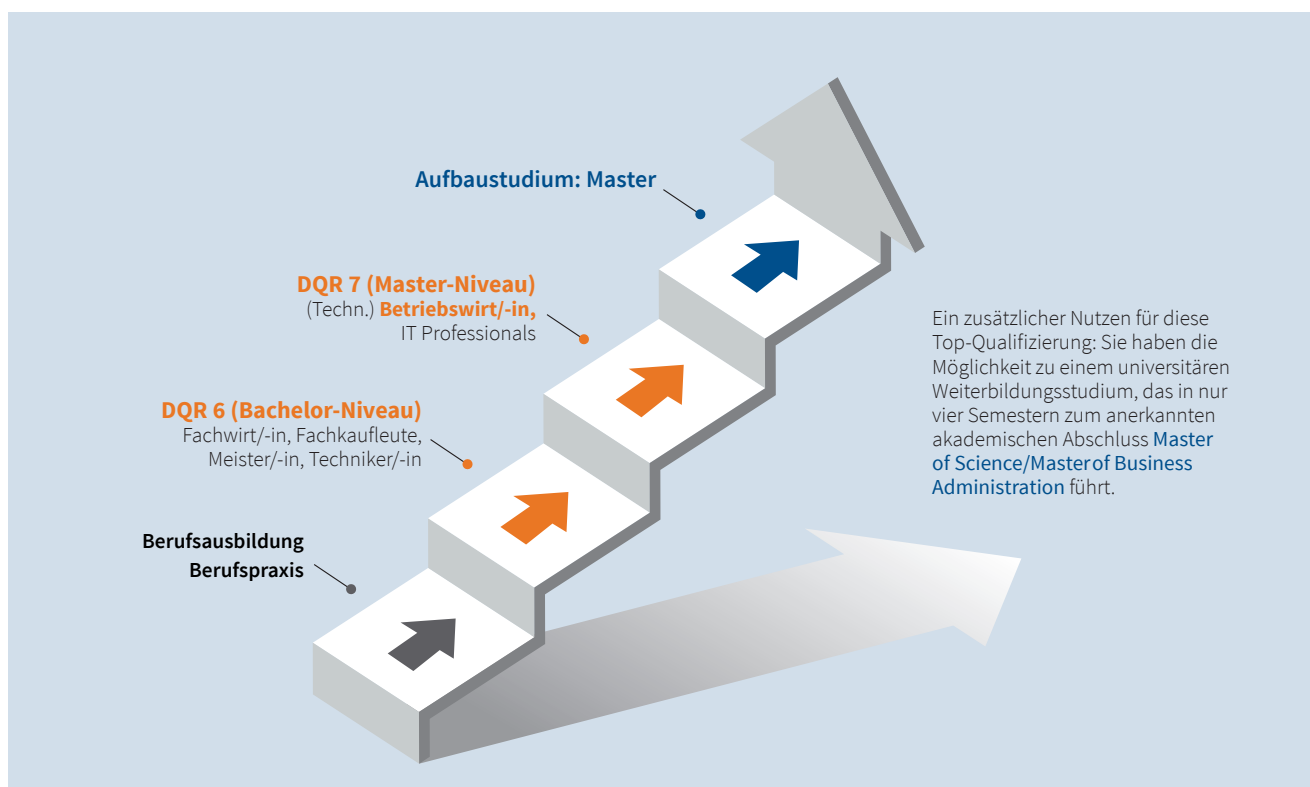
Aufbaustudium: Master

DQR 7 (Master-Niveau)
(Techn.) Betriebswirt/-in, IT Professionals

DQR 6 (Bachelor-Niveau)
Fachwirt/-in, Fachkaufleute, Meister/-in, Techniker/-in

Berufsausbildung
Berufspraxis

Ein zusätzlicher Nutzen für diese Top-Qualifizierung: Sie haben die Möglichkeit zu einem universitären Weiterbildungsstudium, das in nur vier Semestern zum anerkannten akademischen Abschluss Master of Science/Master of Business Administration führt.